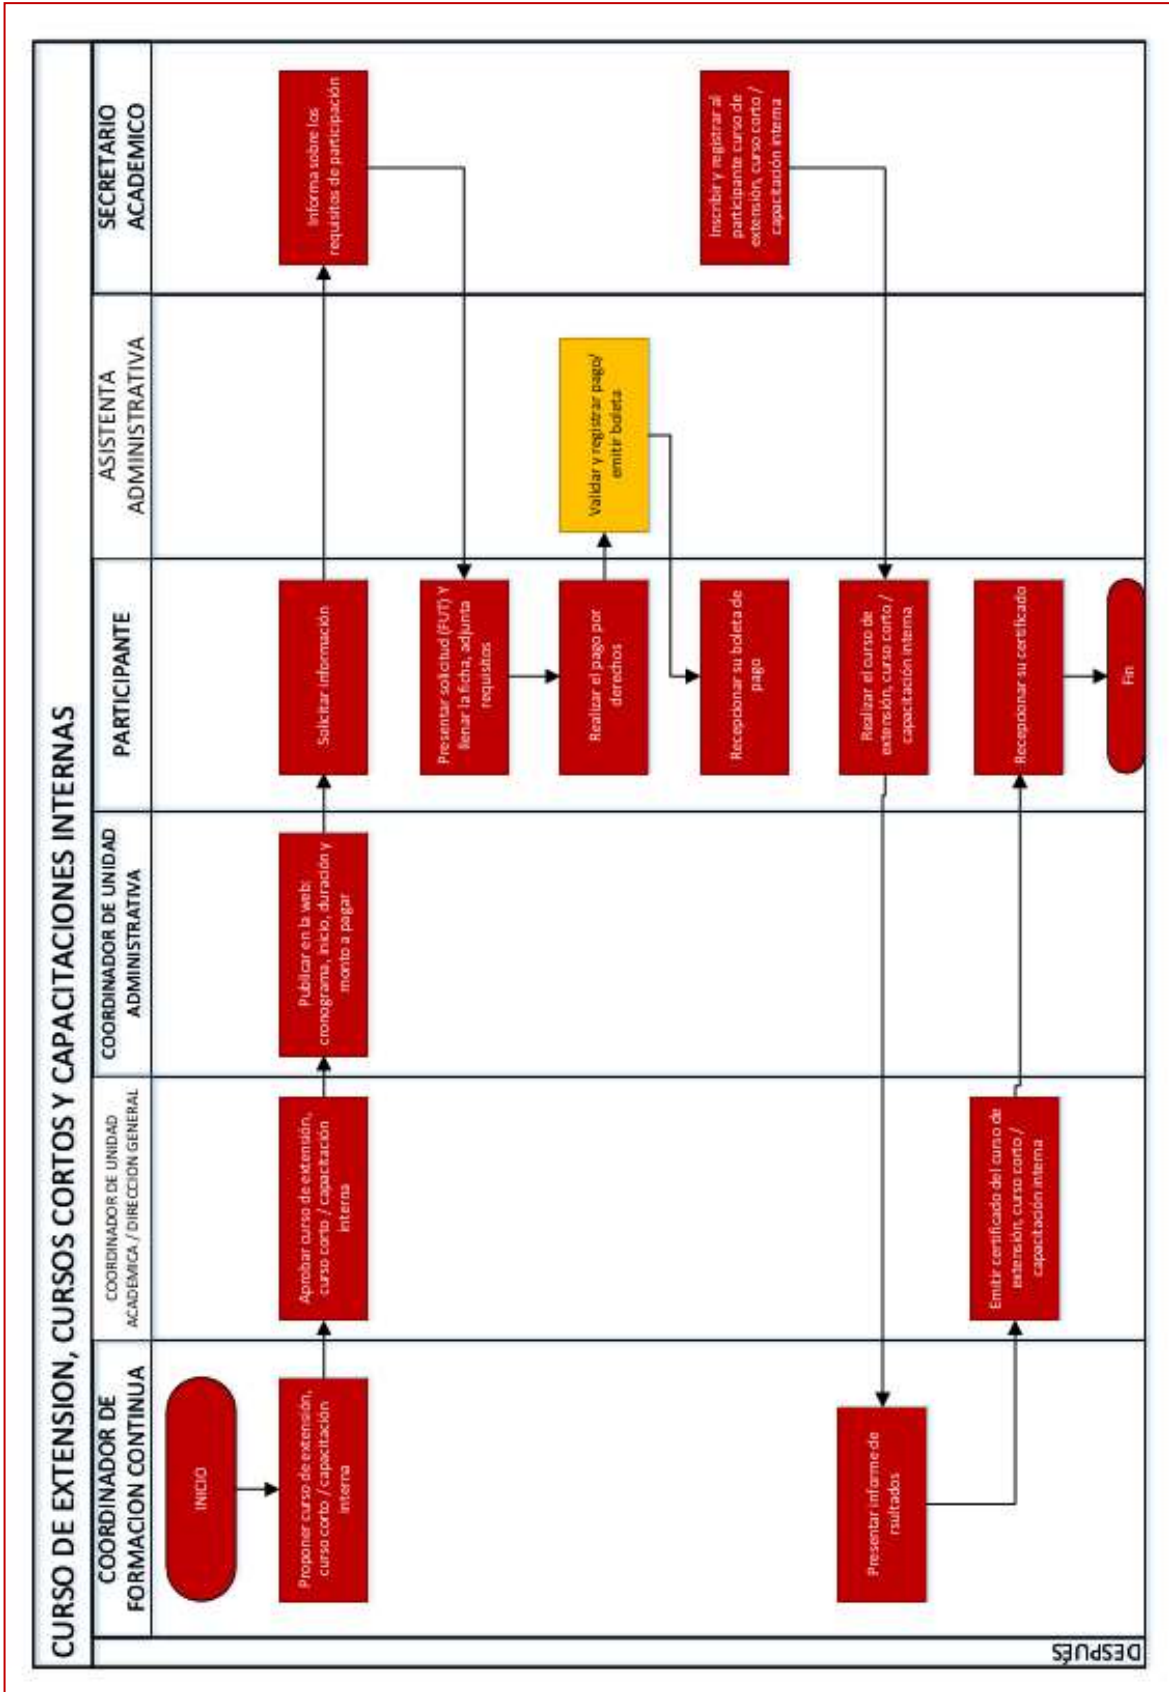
CURSO DE EXTENSION, CURSOS CORTOS Y CAPACITACIONES INTERNAS

COORDINADOR DE FORMACION CONTINUA

COORDINADOR DE UNIDAD ACADEMICA / DIRECCION GENERAL

COORDINADOR DE UNIDAD ADMINISTRATIVA

PARTICIPANTE

ASISTENTA ADMINISTRATIVA

SECRETARIO ACADEMICO

INICIO

Proponer curso de extensión, curso corto / capacitación interna

Aprobar curso de extensión, curso corto / capacitación interna

Publicar en la web: cronograma, inicio, duración y monto a pagar

Solicitar información

Informa sobre los requisitos de participación

Presentar solicitud (FUT) Y llenar la ficha, adjunta requisitos

Realizar el pago por derechos

Validar y registrar pago/ emitir boleta

Recepcionar su boleta de pago

Inscribir y registrar al participante curso de extensión, curso corto / capacitación interna

Realizar el curso de extensión, curso corto / capacitación interna

Presentar informe de rsultados

Emitir certificado del curso de extensión, curso corto / capacitación interna

Recepcionar su certificado

Fin

DESPUÉS